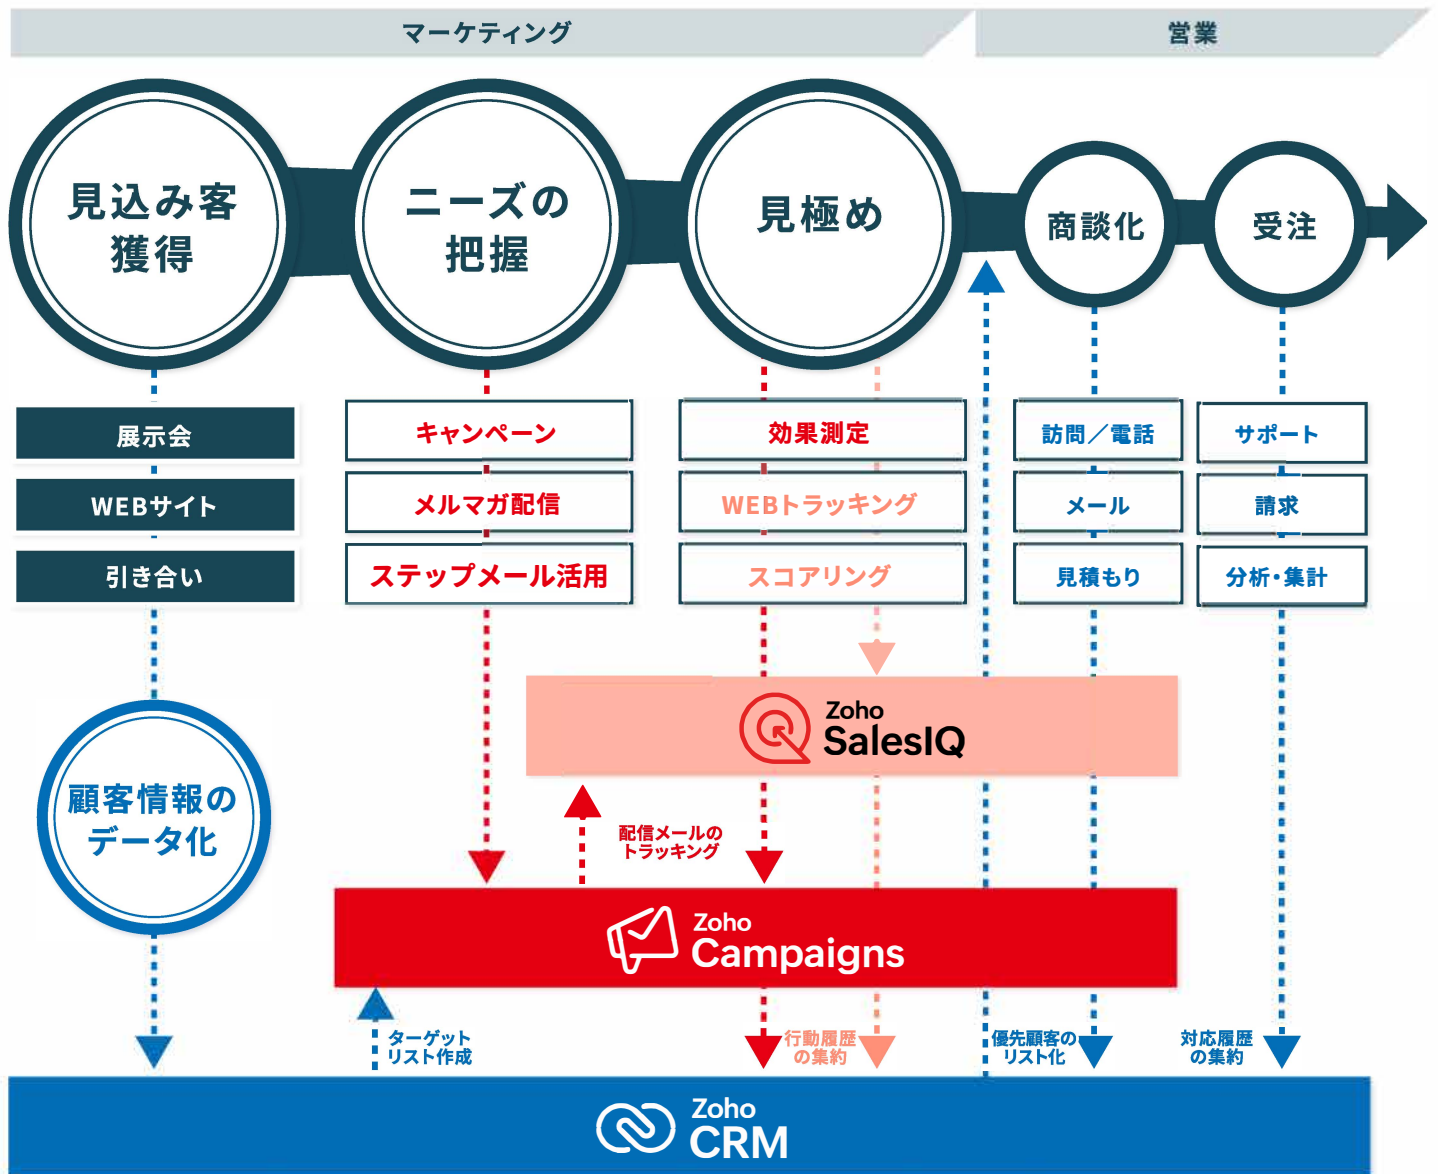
マーケティング

営業

見込み客獲得

ニーズの把握

見極め

商談化

受注

展示会

WEBサイト

引き合い

キャンペーン

メルマガ配信

ステップメール活用

効果測定

WEBトラッキング

スコアリング

訪問／電話

メール

見積もり

サポート

請求

分析・集計

Zoho SalesIQ

顧客情報のデータ化

配信メールのトラッキング

Zoho Campaigns

ターゲットリスト作成

行動履歴の集約

優先顧客のリスト化

対応履歴の集約

Zoho CRM